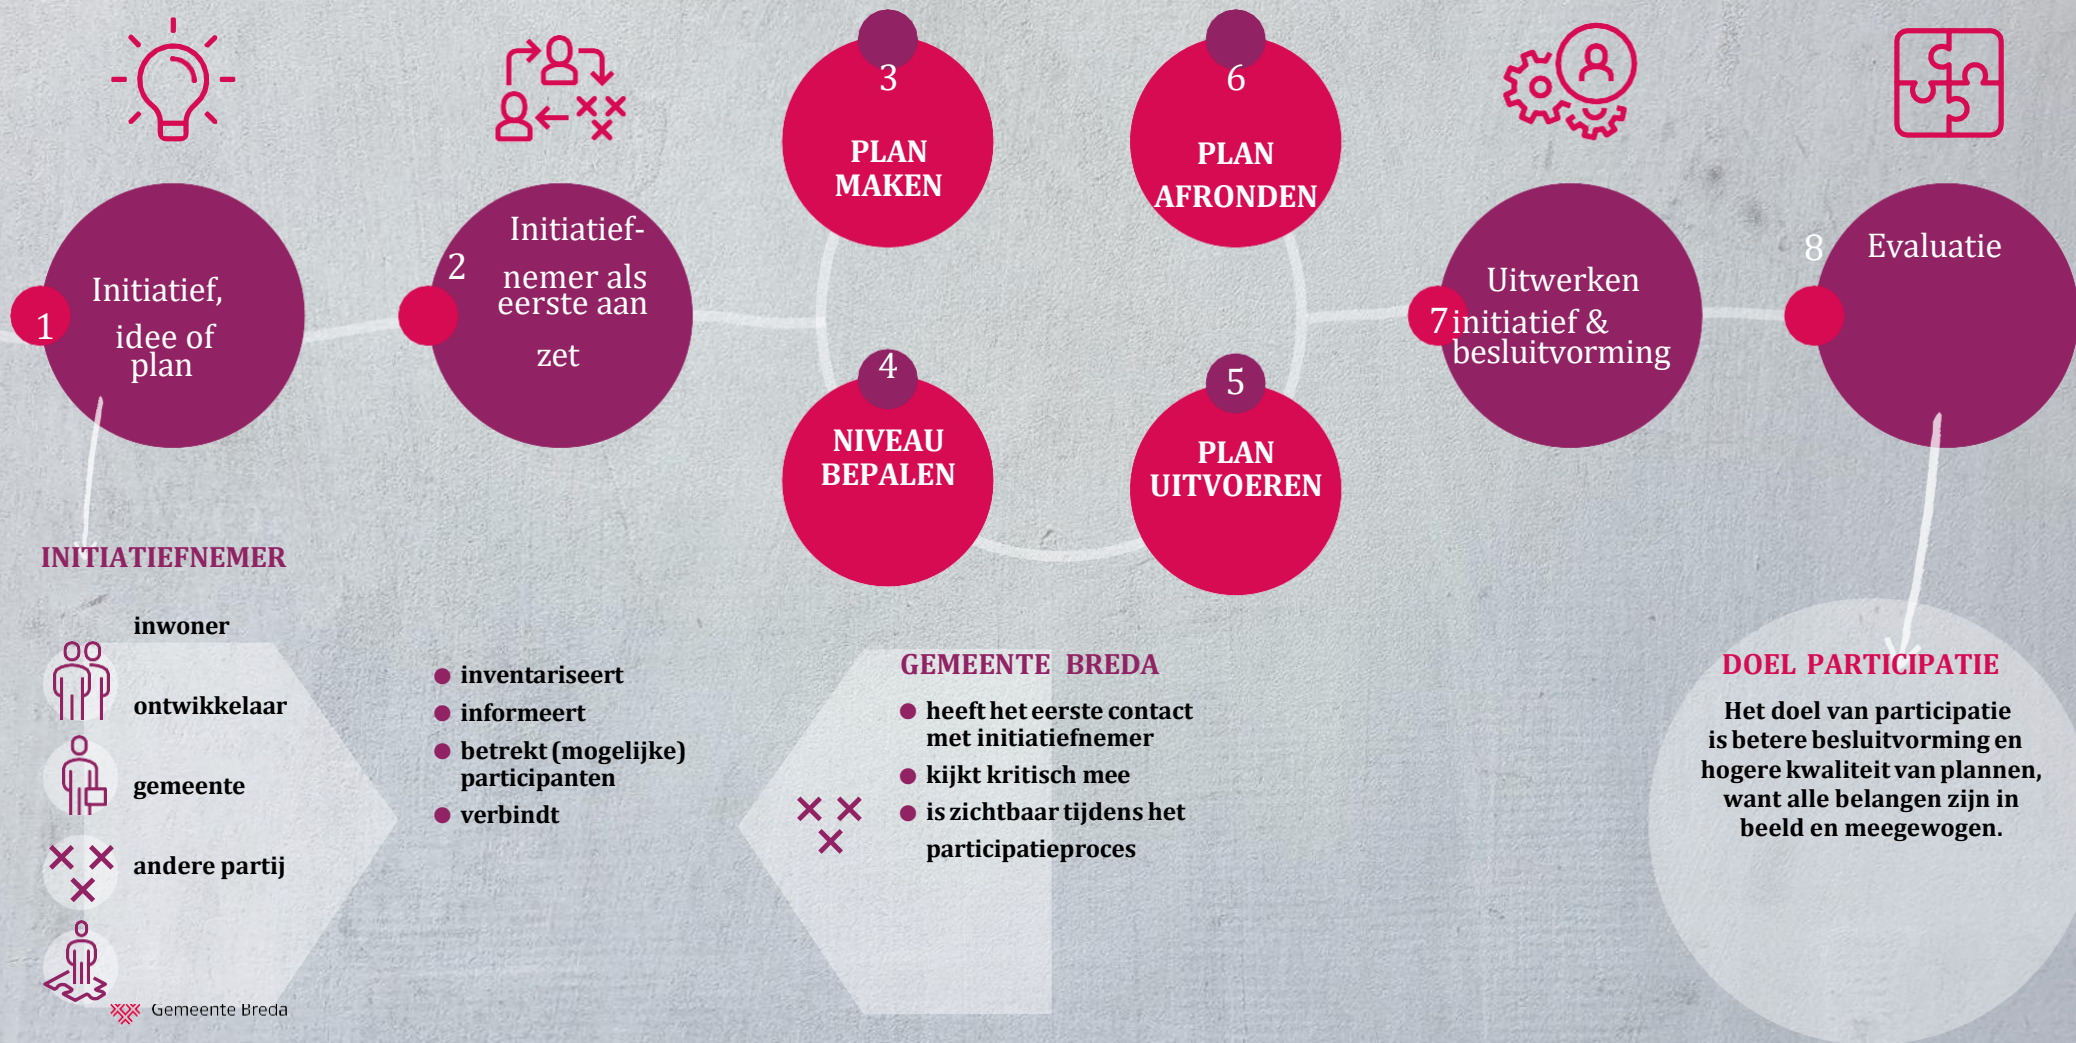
1
Initiatief, idee of plan

2
Initiatief-nemer als eerste aan zet

3
PLAN MAKEN

6
PLAN AFRONDEN

4
NIVEAU BEPALEN

5
PLAN UITVOEREN

7
Uitwerken initiatief & besluitvorming

8
Evaluatie

INITIATIEFNEMER

inwoner

ontwikkelaar

gemeente

andere partij

● inventariseert
● informeert
● betrekt (mogelijke) participanten
● verbindt

GEMEENTE BREDA

● heeft het eerste contact met initiatiefnemer
● kijkt kritisch mee
● is zichtbaar tijdens het participatieproces

DOEL PARTICIPATIE

Het doel van participatie is betere besluitvorming en hogere kwaliteit van plannen, want alle belangen zijn in beeld en meegewogen.

Gemeente Breda